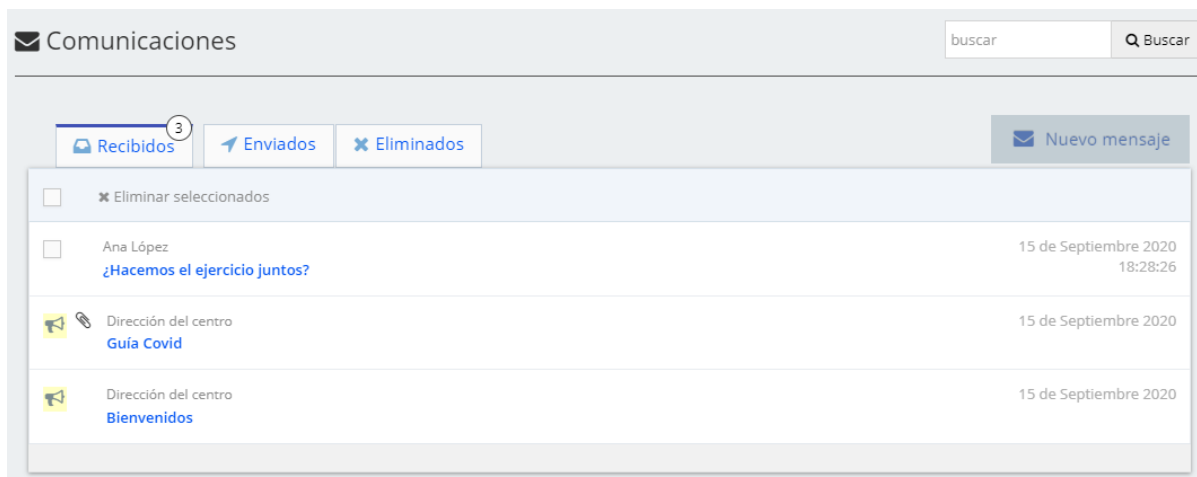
Comunicaciones

buscar
Buscar

Recibidos 3
Enviados
Eliminados

Nuevo mensaje

Eliminar seleccionados

Ana López
¿Hacemos el ejercicio juntos?
15 de Septiembre 2020
18:28:26

Dirección del centro
Guía Covid
15 de Septiembre 2020

Dirección del centro
Bienvenidos
15 de Septiembre 2020